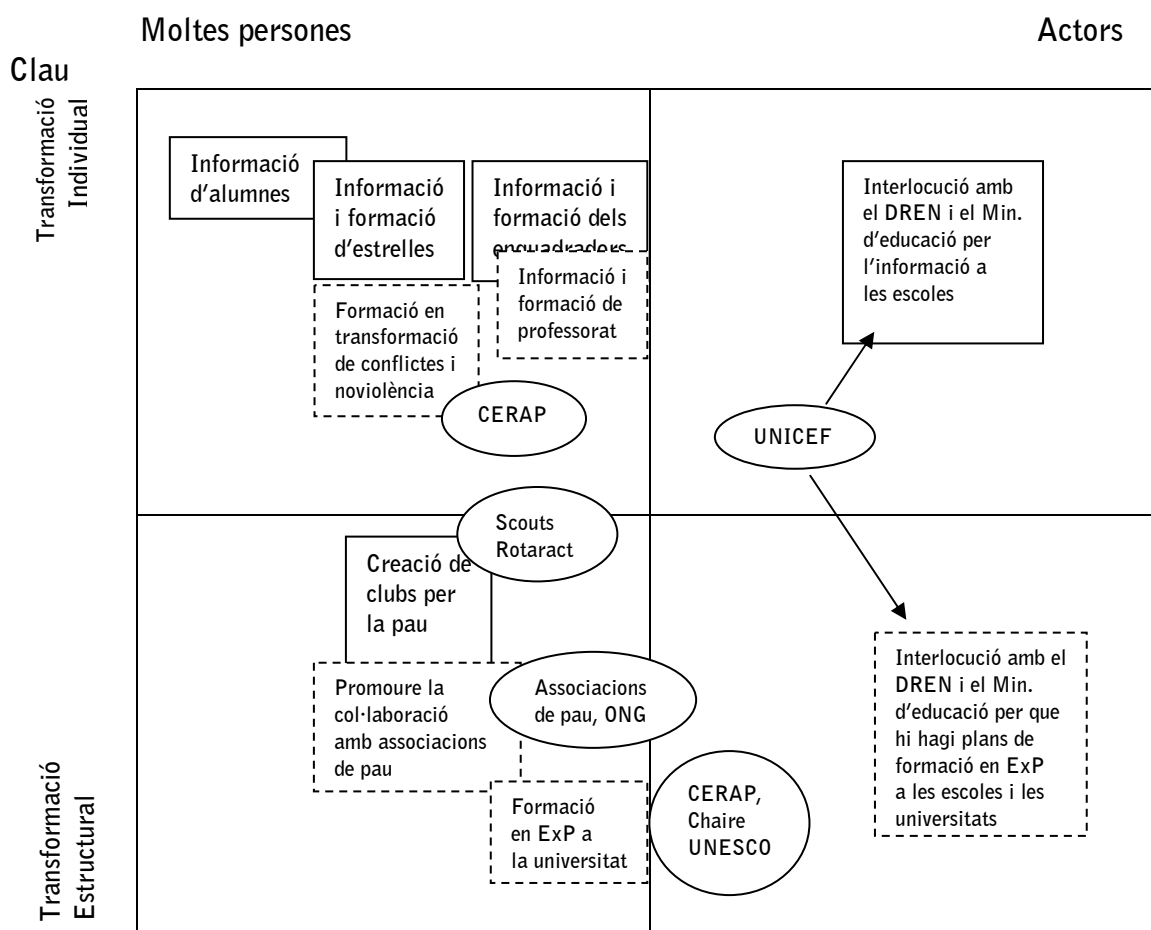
Moltes persones

Actors

Clau

Transformació Individual

Informació d'alumnes

Informació i formació d'estrelles

Informació i formació dels encuadradors

Informació i formació de professorat

Formació en transformació de conflictes i noviolència

CERAP

Interlocució amb el DREN i el Min. d'educació per l'informació a les escoles

UNICEF

Scouts Rotaract

Creació de clubs per la pau

Promoure la col·laboració amb associacions de pau

Associacions de pau, ONG

Interlocució amb el DREN i el Min. d'educació per que hi hagi plans de formació en ExP a les escoles i les universitats

Formació en ExP a la universitat

CERAP, Chaire UNESCO

Transformació Estructural